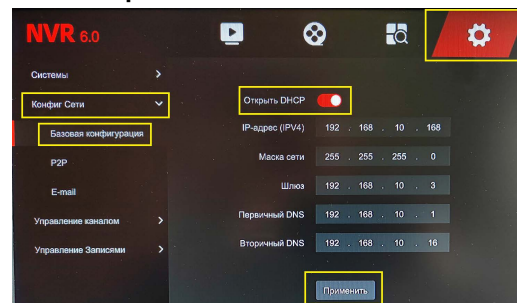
NVR 6.0

Системы

Конфиг Сети

Базовая конфигурация

P2P

E-mail

Управление каналом

Управление Записями

Открыть DHCP

IP-адрес (IPV4) 192 . 168 . 10 . 168

Маска сети 255 . 255 . 255 . 0

Шлюз 192 . 168 . 10 . 3

Первичный DNS 192 . 168 . 10 . 1

Вторичный DNS 192 . 168 . 10 . 16

Применить